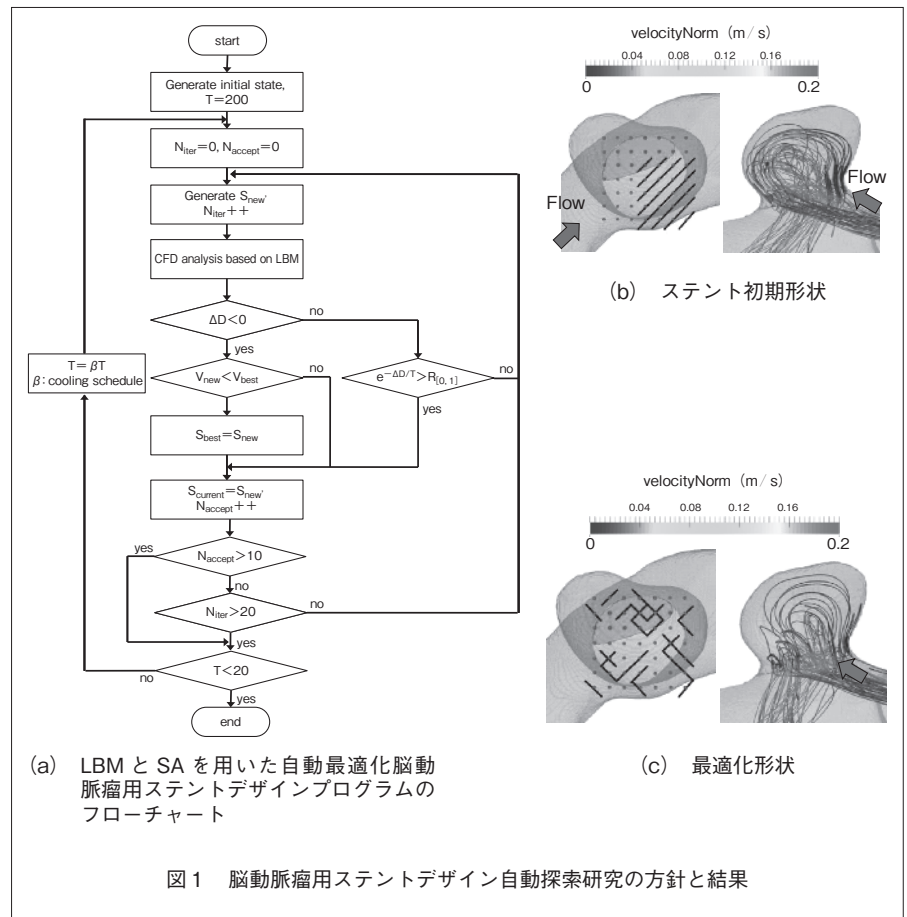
start

Generate initial state, T=200

$N_{iter}=0, N_{accept}=0$

Generate $S_{new}$, $N_{iter}++$

CFD analysis based on LBM

$\Delta D<0$

no

yes

$T=\beta T$
$\beta$: cooling schedule

$V_{new}<V_{best}$

no

$e^{-\Delta D/T}>R_{[0,1]}$

no

yes

$S_{best}=S_{new}$

$S_{current}=S_{new}$, $N_{accept}++$

yes

$N_{accept}>10$

no

$N_{iter}>20$

no

yes

no

$T<20$

yes

end

(a) LBM と SA を用いた自動最適化脳動脈瘤用ステントデザインプログラムのフローチャート

velocityNorm (m/s)

0.04 0.08 0.12 0.16

0 0.2

Flow

Flow

(b) ステント初期形状

velocityNorm (m/s)

0.04 0.08 0.12 0.16

0 0.2

(c) 最適化形状

図1 脳動脈瘤用ステントデザイン自動探索研究の方針と結果